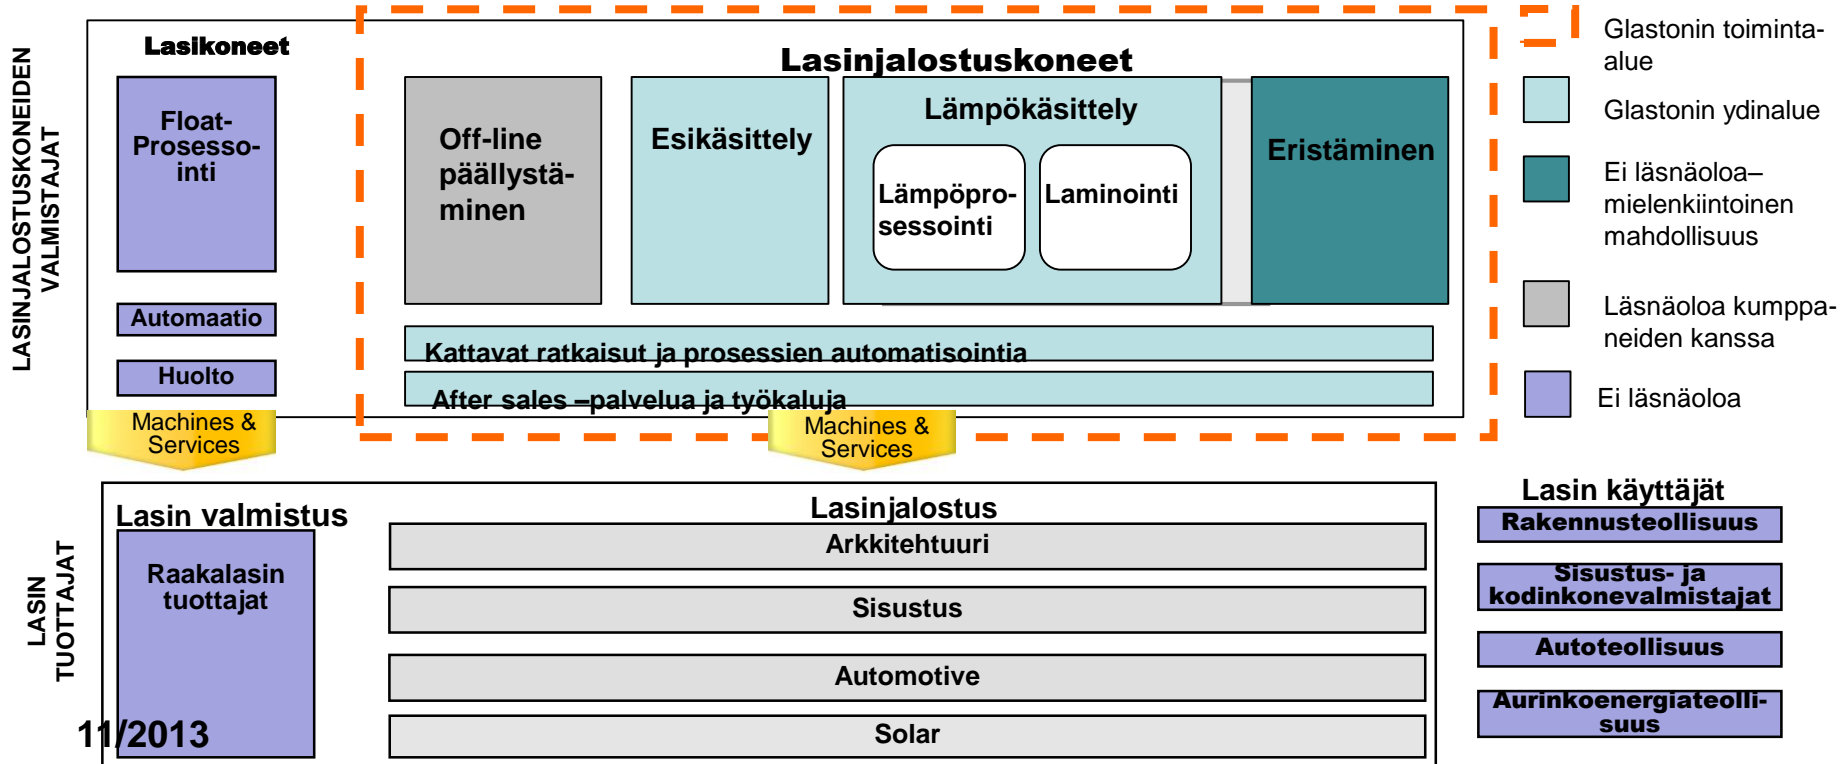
LASINJALOSTUSKONEIDEN VALMISTAJAT

Lasikoneet

Float-Prosessointi

Automaatio

Huolto

Lasinjalostuskoneet

Off-line päällystäminen

Esikäsittely

Lämpökäsittely

Lämpöprosessointi

Laminointi

Eristäminen

Kattavat ratkaisut ja prosessien automatisointia

After sales –palvelua ja työkaluja

Machines & Services

Machines & Services

Glastonin toiminta-alue

Glastonin ydinalue

Ei läsnäoloa– mielenkiintoinen mahdollisuus

Läsnäoloa kumppaneiden kanssa

Ei läsnäoloa

LASIN TUOTTAJAT

Lasin valmistus

Raakalasin tuottajat

11/2013

Lasinjalostus

Arkkitehtuuri

Sisustus

Automotive

Solar

Lasin käyttäjät

Rakennusteollisuus

Sisustus- ja kodinkonevalmistajat

Autoteollisuus

Aurinkoenergiateollisuus